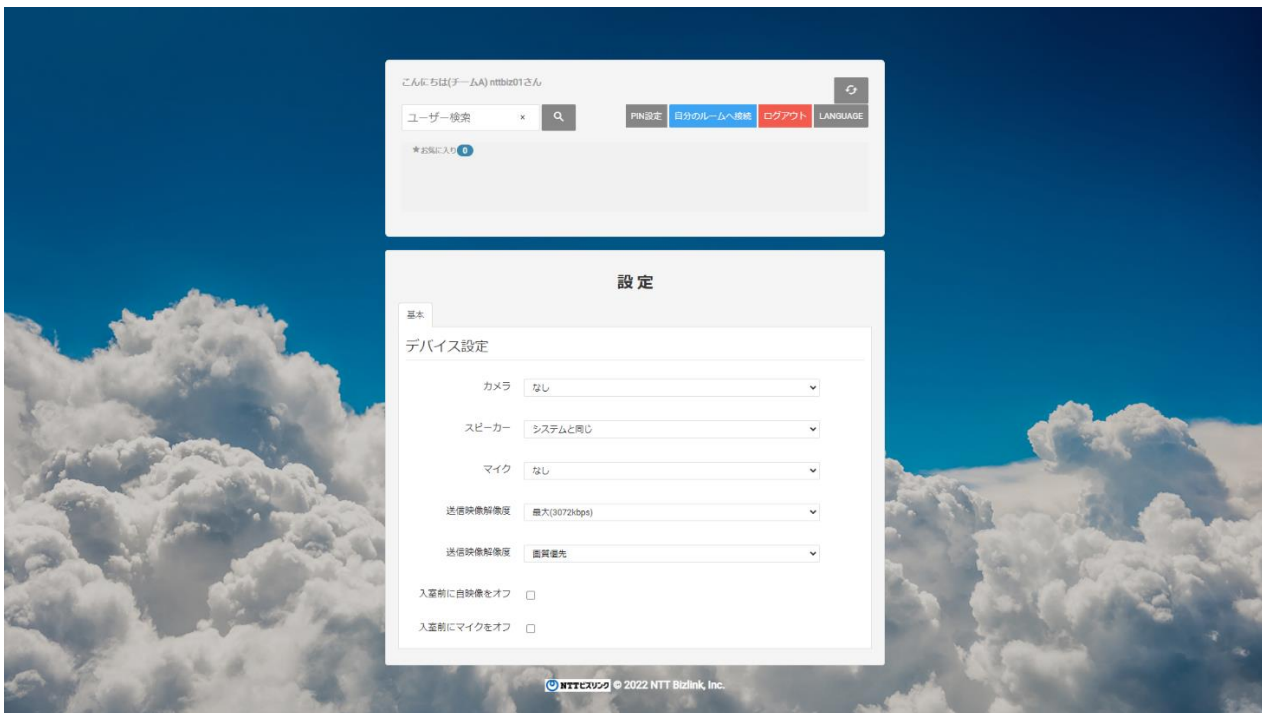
こんにちは(チームA) nttbiz01さん

ユーザー検索 ×

PIN設定 自分のルームへ接続 ログアウト LANGUAGE

★お気に入り 0

設定

基本

デバイス設定

カメラ なし

スピーカー システムと同じ

マイク なし

送信映像解像度 最大(3072kbps)

送信映像解像度 画質優先

入室前に自映像をオフ

入室前にマイクをオフ

NTTビズリンク © 2022 NTT Bizlink, Inc.